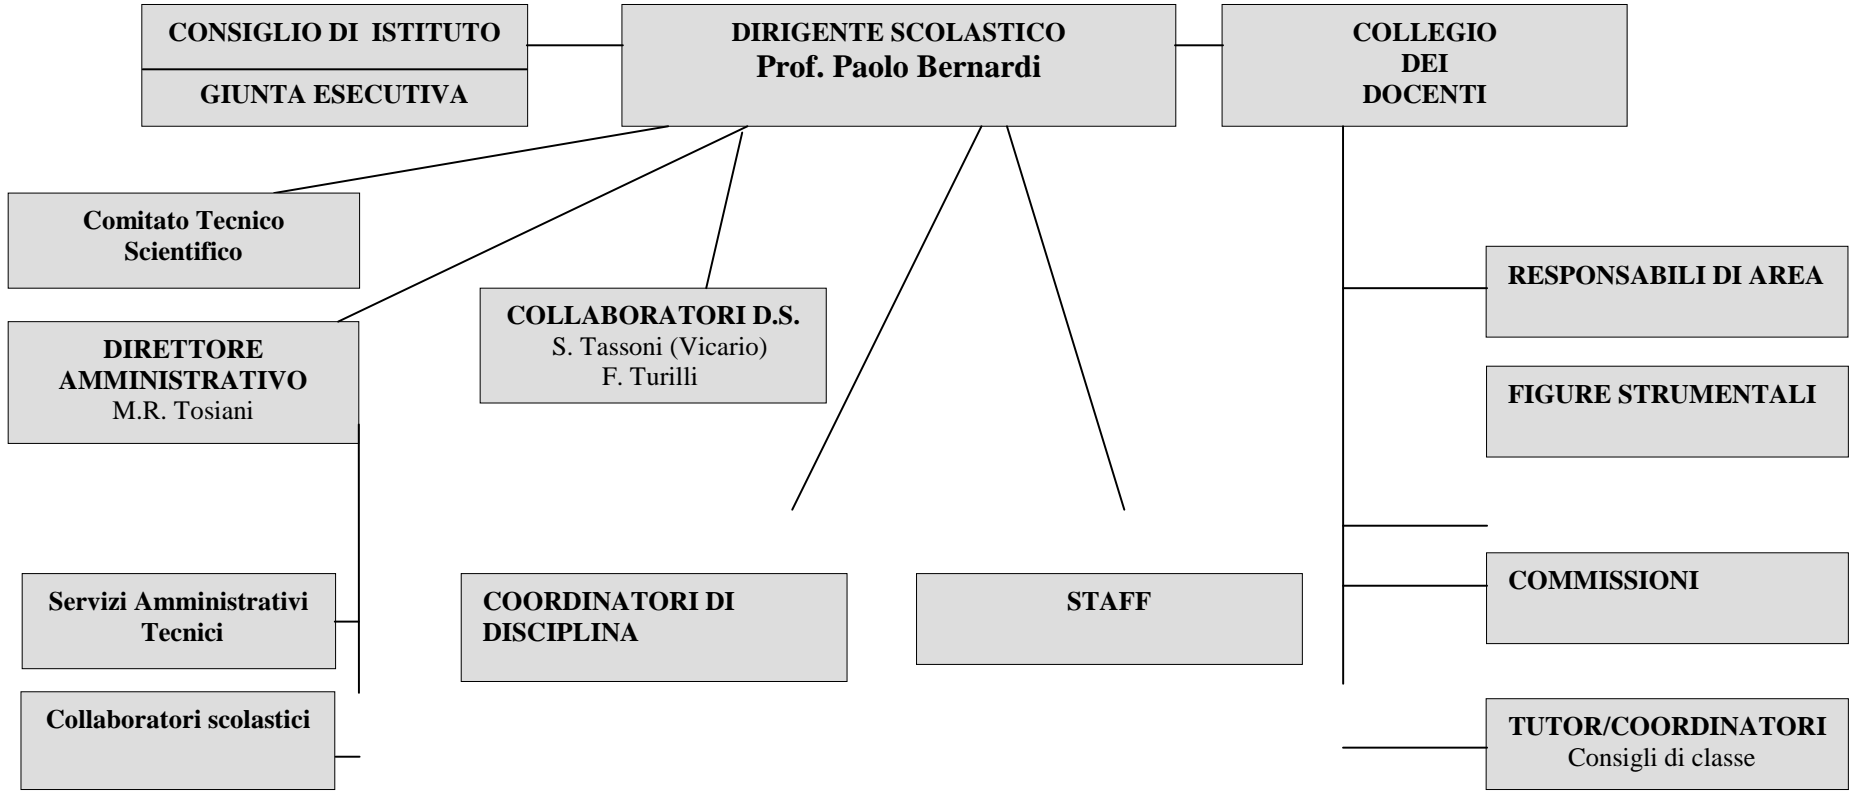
CONSIGLIO DI ISTITUTO

GIUNTA ESECUTIVA

DIRIGENTE SCOLASTICO
Prof. Paolo Bernardi

COLLEGIO DEI DOCENTI

Comitato Tecnico Scientifico

DIRETTORE AMMINISTRATIVO
M.R. Tosiani

COLLABORATORI D.S.
S. Tassoni (Vicario)
F. Turilli

RESPONSABILI DI AREA

FIGURE STRUMENTALI

Servizi Amministrativi Tecnici

Collaboratori scolastici

COORDINATORI DI DISCIPLINA

STAFF

COMMISSIONI

TUTOR/COORDINATORI
Consigli di classe